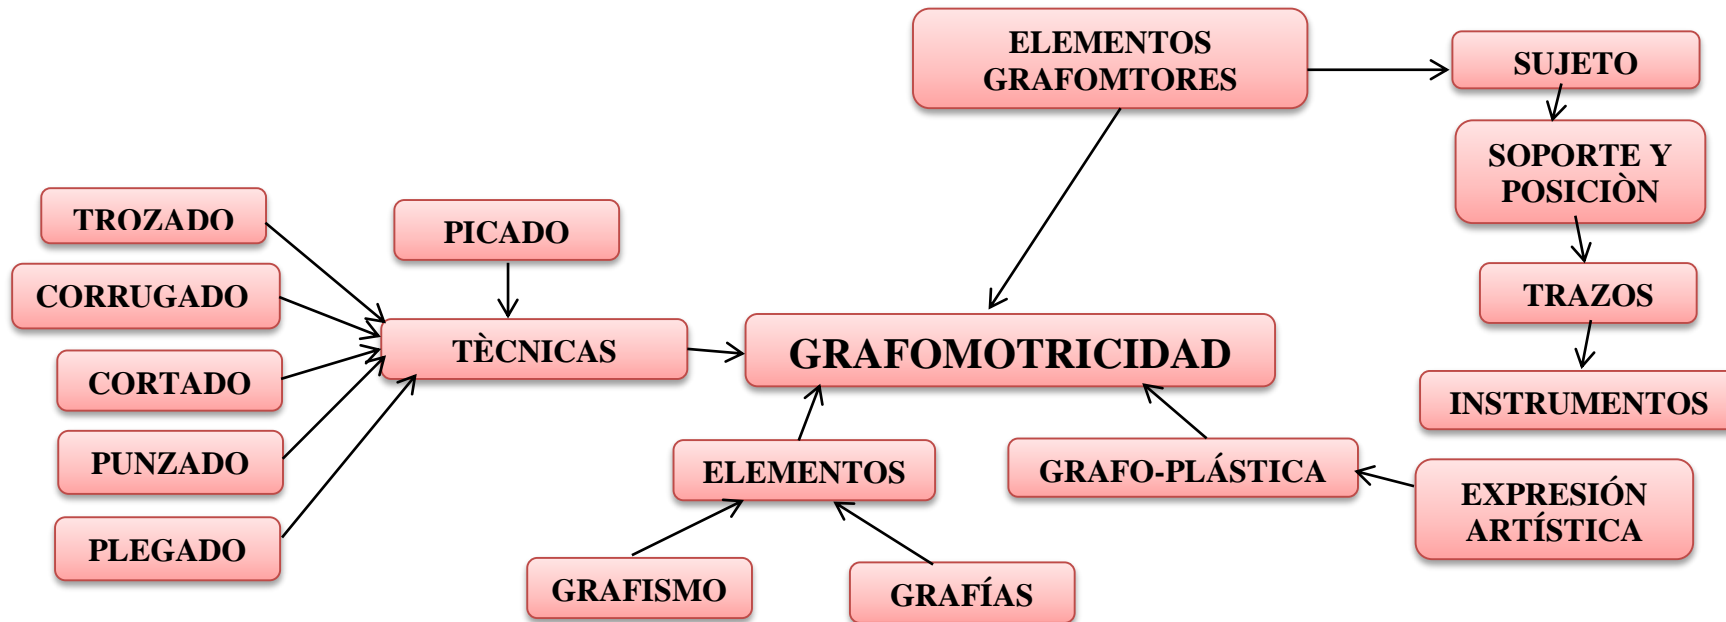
ELEMENTOS GRAFOMTORES

SUJETO

SOPORTE Y POSICIÒN

TRAZOS

INSTRUMENTOS

TROZADO

CORRUGADO

CORTADO

PUNZADO

PLEGADO

PICADO

TÈCNICAS

GRAFOMOTRICIDAD

ELEMENTOS

GRAFISMO

GRAFÍAS

GRAFO-PLÁSTICA

EXPRESIÓN ARTÍSTICA